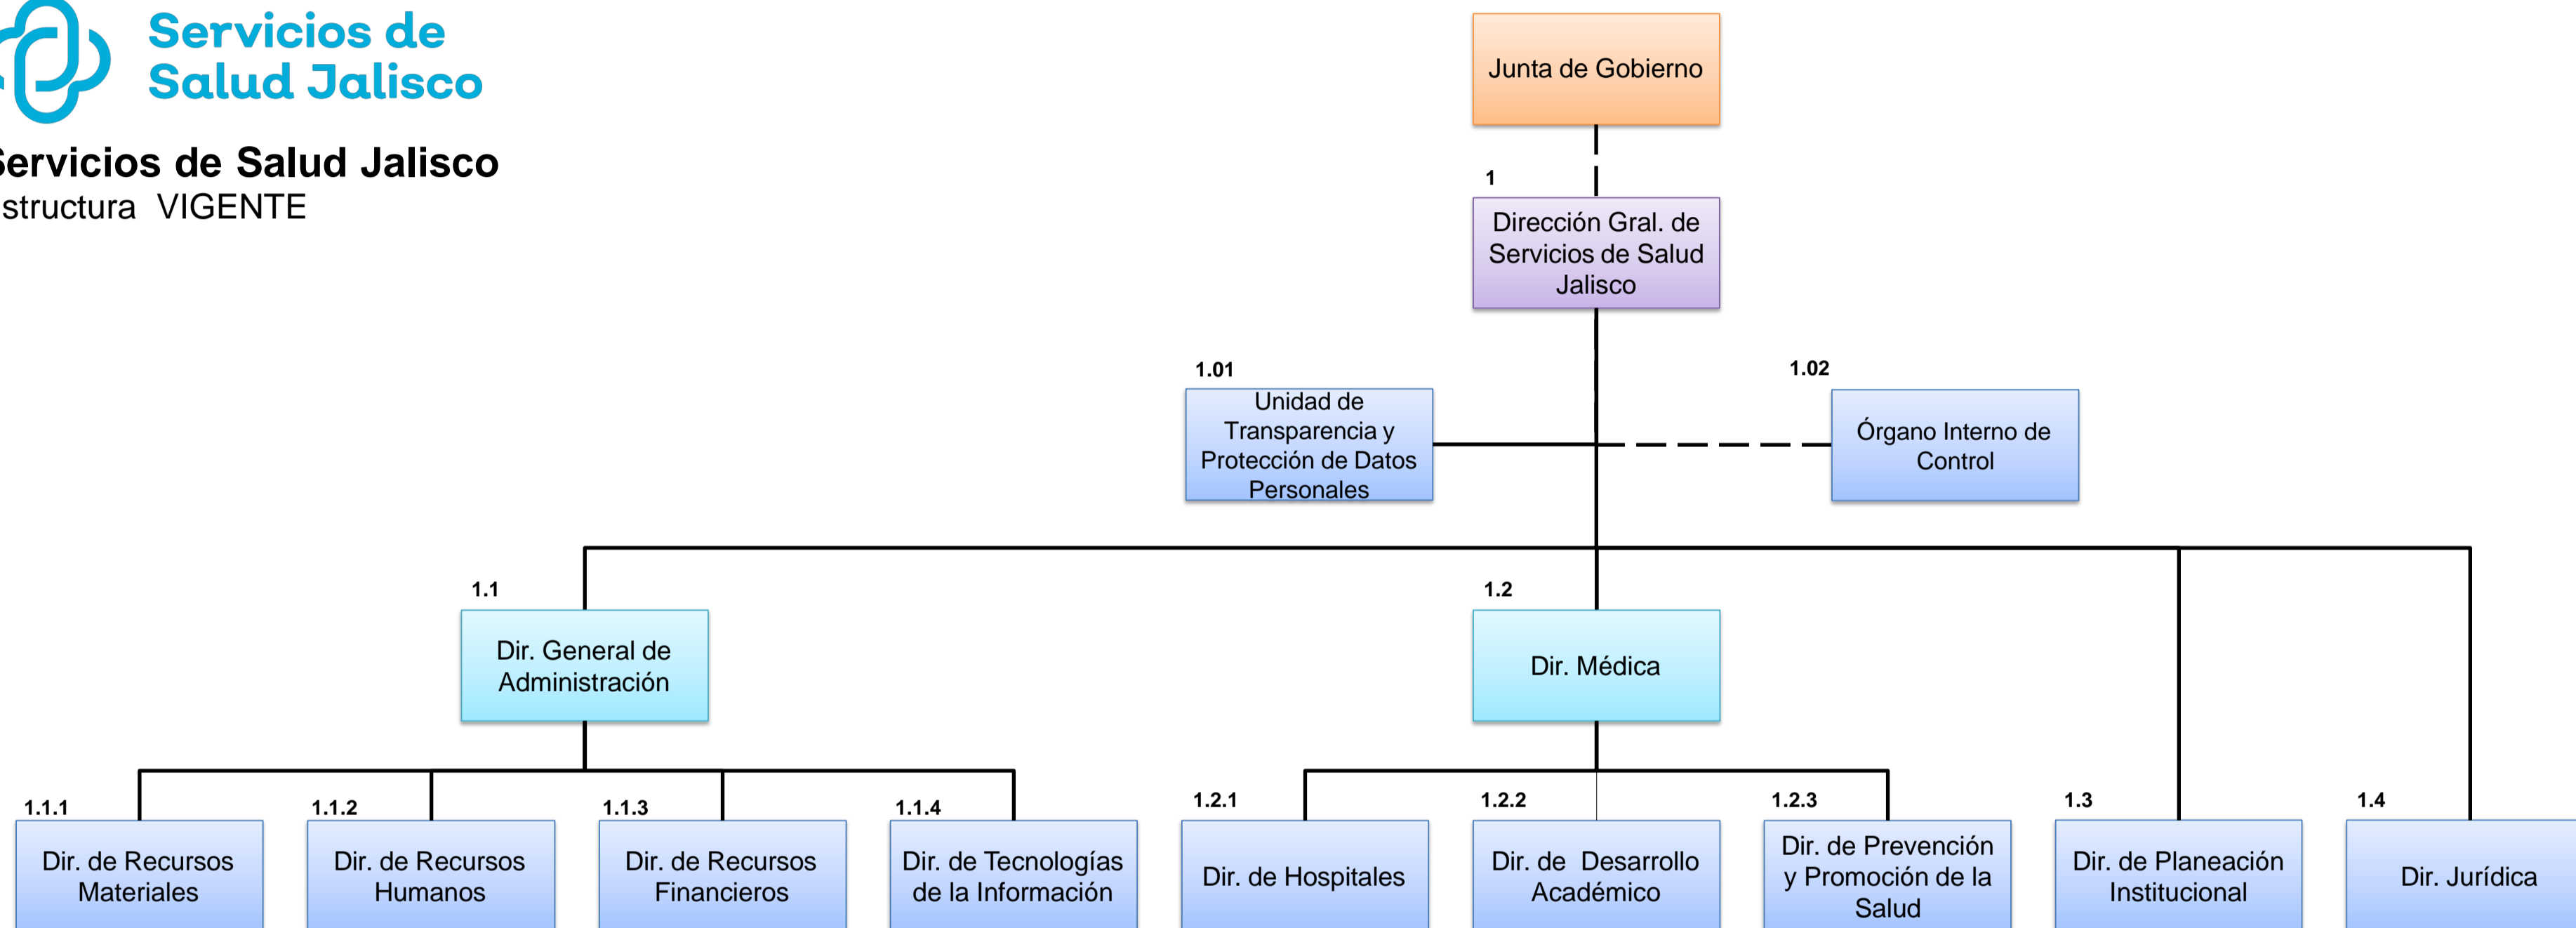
Servicios de Salud Jalisco

ervicios de Salud Jalisco
structura VIGENTE

Junta de Gobierno

1
Dirección Gral. de Servicios de Salud Jalisco

1.01
Unidad de Transparencia y Protección de Datos Personales

1.02
Órgano Interno de Control

1.1
Dir. General de Administración

1.2
Dir. Médica

1.1.1
Dir. de Recursos Materiales

1.1.2
Dir. de Recursos Humanos

1.1.3
Dir. de Recursos Financieros

1.1.4
Dir. de Tecnologías de la Información

1.2.1
Dir. de Hospitales

1.2.2
Dir. de Desarrollo Académico

1.2.3
Dir. de Prevención y Promoción de la Salud

1.3
Dir. de Planeación Institucional

1.4
Dir. Jurídica